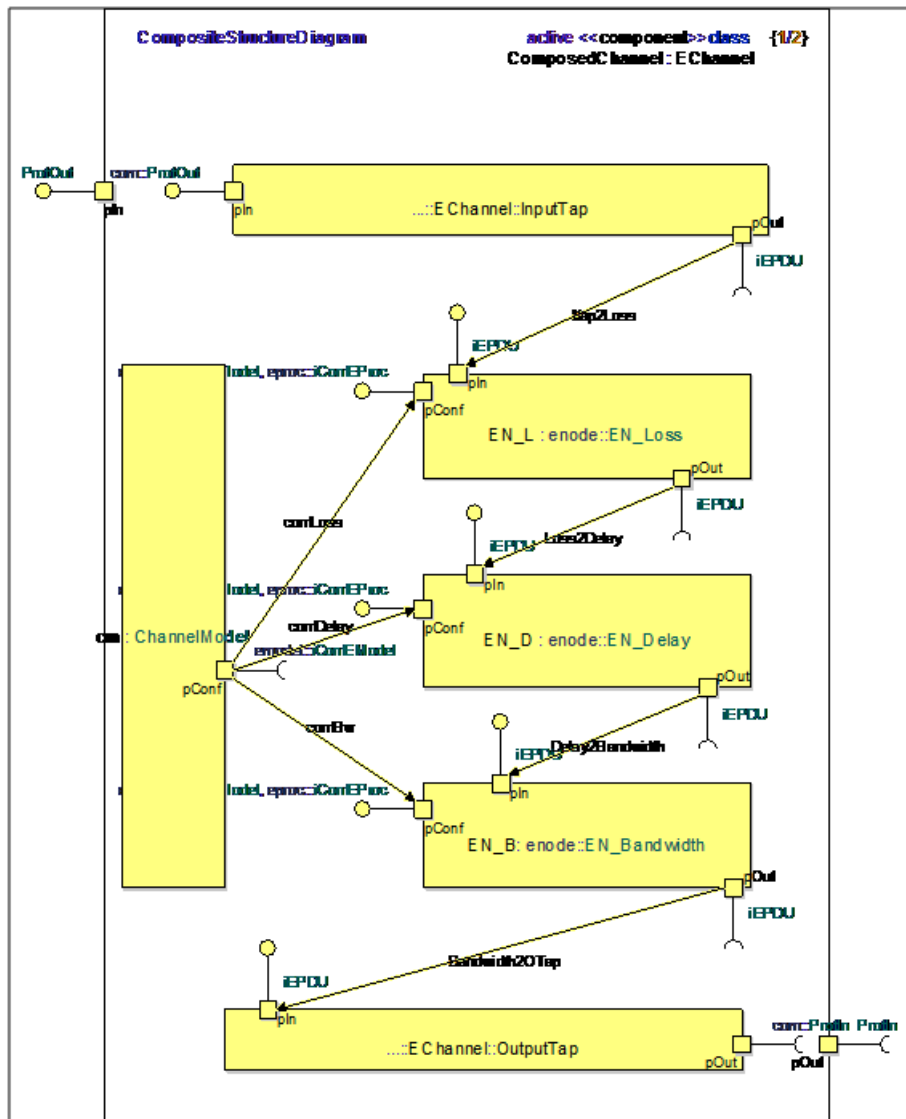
CompositeStructureDiagram

active <<component>> class {1/2}
ComposedChannel : EChannel

ProtOut
conc::ProtOut
pIn

pIn
...::EChannel::InputTap
pOut
iEPDU

Tap2Loss

iEPDU
pIn
model, eproc::iConfEProc
pConf
EN_L : enode::EN_Loss
pOut
iEPDU

confLoss

Loss2Delay
iEPDU
pIn
model, eproc::iConfEProc
pConf
confDelay
EN_D : enode::EN_Delay

cm : ChannelModel
eproc::iConfEModel
pConf
pOut
iEPDU

confBw
Delay2Bandwidth
iEPDU
pIn
model, eproc::iConfEProc
pConf
EN_B: enode::EN_Bandwidth
pOut
iEPDU

Bandwidth2OTap
iEPDU
pIn
...::EChannel::OutputTap
pOut
conc::ProtIn
ProtIn
pOut